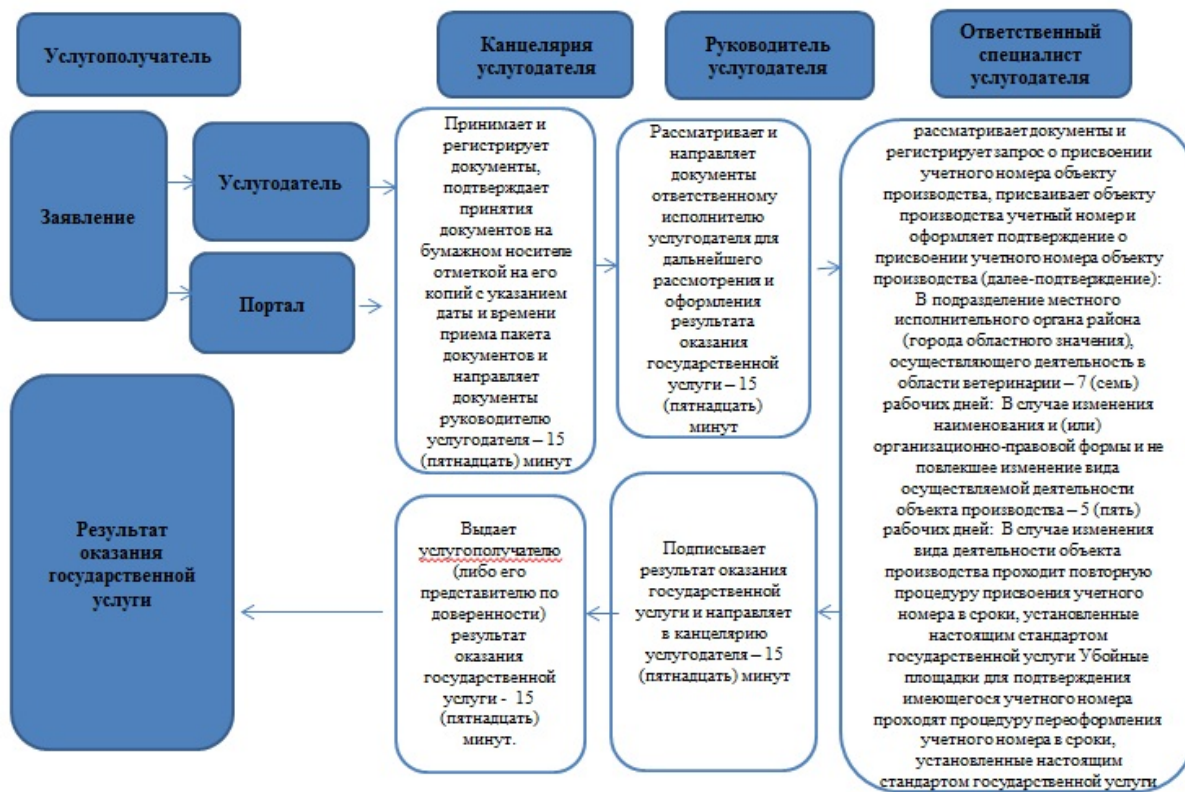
Услугополучатель

Канцелярия услугодателя

Руководитель услугодателя

Ответственный специалист услугодателя

Заявление

Услугодатель

Портал

Принимает и регистрирует документы, подтверждает принятия документов на бумажном носителе отметкой на его копий с указанием даты и времени приема пакета документов и направляет документы руководителю услугодателя – 15 (пятнадцать) минут

Рассматривает и направляет документы ответственному исполнителю услугодателя для дальнейшего рассмотрения и оформления результата оказания государственной услуги – 15 (пятнадцать) минут

рассматривает документы и регистрирует запрос о присвоении учетного номера объекту производства, присваивает объекту производства учетный номер и оформляет подтверждение о присвоении учетного номера объекту производства (далее-подтверждение): В подразделение местного исполнительного органа района (города областного значения), осуществляющего деятельность в области ветеринарии – 7 (семь) рабочих дней: В случае изменения наименования и (или) организационно-правовой формы и не повлекшее изменение вида осуществляемой деятельности объекта производства – 5 (пять) рабочих дней: В случае изменения вида деятельности объекта производства проходит повторную процедуру присвоения учетного номера в сроки, установленные настоящим стандартом государственной услуги Убойные площадки для подтверждения имеющегося учетного номера проходят процедуру переоформления учетного номера в сроки, установленные настоящим стандартом государственной услуги

Результат оказания государственной услуги

Выдает услугополучателю (либо его представителю по доверенности) результат оказания государственной услуги - 15 (пятнадцать) минут.

Подписывает результат оказания государственной услуги и направляет в канцелярию услугодателя – 15 (пятнадцать) минут